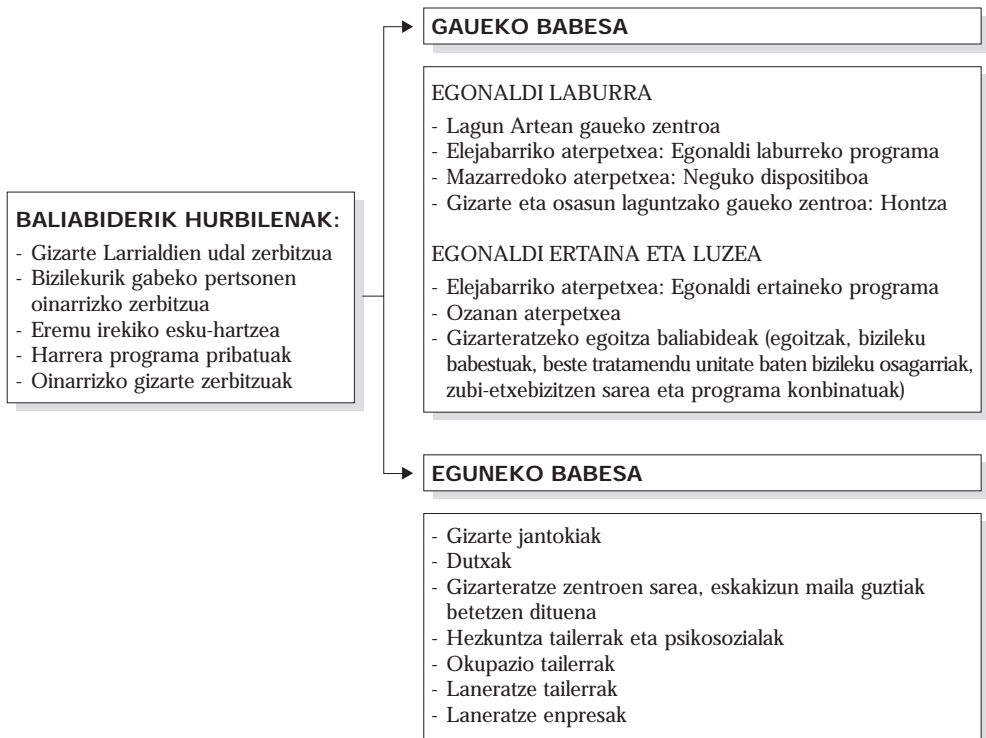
BALIABIDERIK HURBILENAK:
- Gizarte Larrialdien udal zerbitzua
- Bizilekurik gabeko pertsonen oinarrizko zerbitzua
- Eremu irekiko esku-hartzea
- Harrera programa pribatuak
- Oinarrizko gizarte zerbitzuak

GAUEKO BABESA

EGONALDI LABURRA
- Lagun Artean gaueko zentroa
- Elejabarriko aterpetxea: Egonaldi laburreko programa
- Mazarredoko aterpetxea: Neguko dispositiboa
- Gizarte eta osasun laguntzako gaueko zentroa: Hontza

EGONALDI ERTAINA ETA LUZEA
- Elejabarriko aterpetxea: Egonaldi ertaineko programa
- Ozanan aterpetxea
- Gizarteratzeko egoitza baliabideak (egoitzak, bizileku babestuak, beste tratamendu unitate baten bizileku osagarriak, zubi-etxebizitzen sarea eta programa konbinatuak)

EGUNEKO BABESA

- Gizarte jantokiak
- Dutxak
- Gizarteratze zentroen sarea, eskakizun maila guztiak betetzen dituena
- Hezkuntza tailerrak eta psikosozialak
- Okupazio tailerrak
- Laneratze tailerrak
- Laneratze enpresak